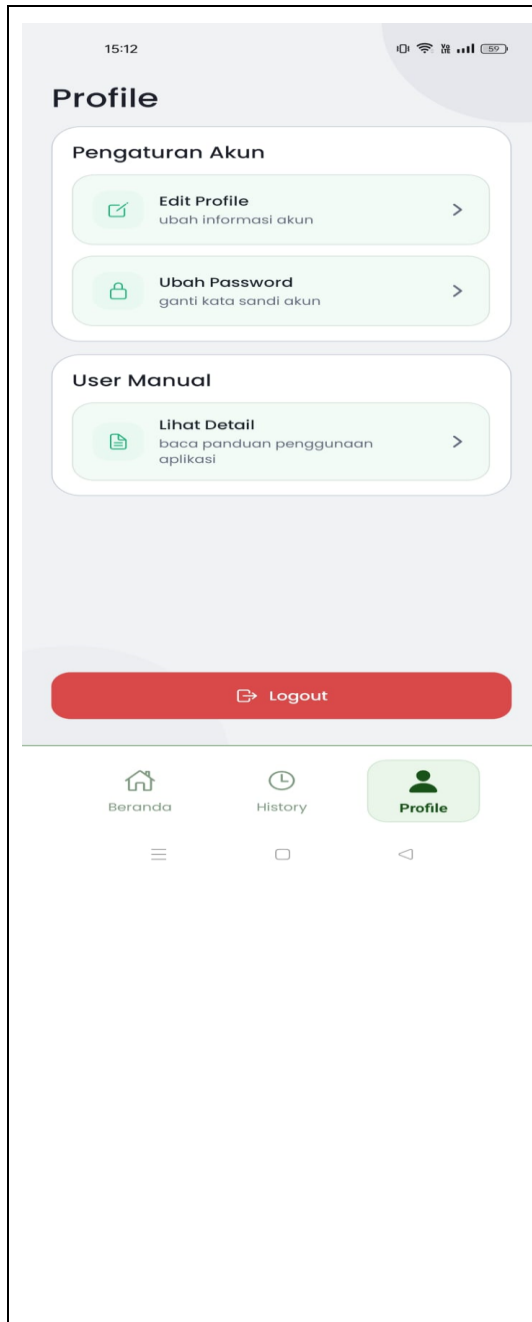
15:12

59

Profile

Pengaturan Akun

Edit Profile
ubah informasi akun

Ubah Password
ganti kata sandi akun

User Manual

Lihat Detail
baca panduan penggunaan aplikasi

Logout

Beranda

History

Profile